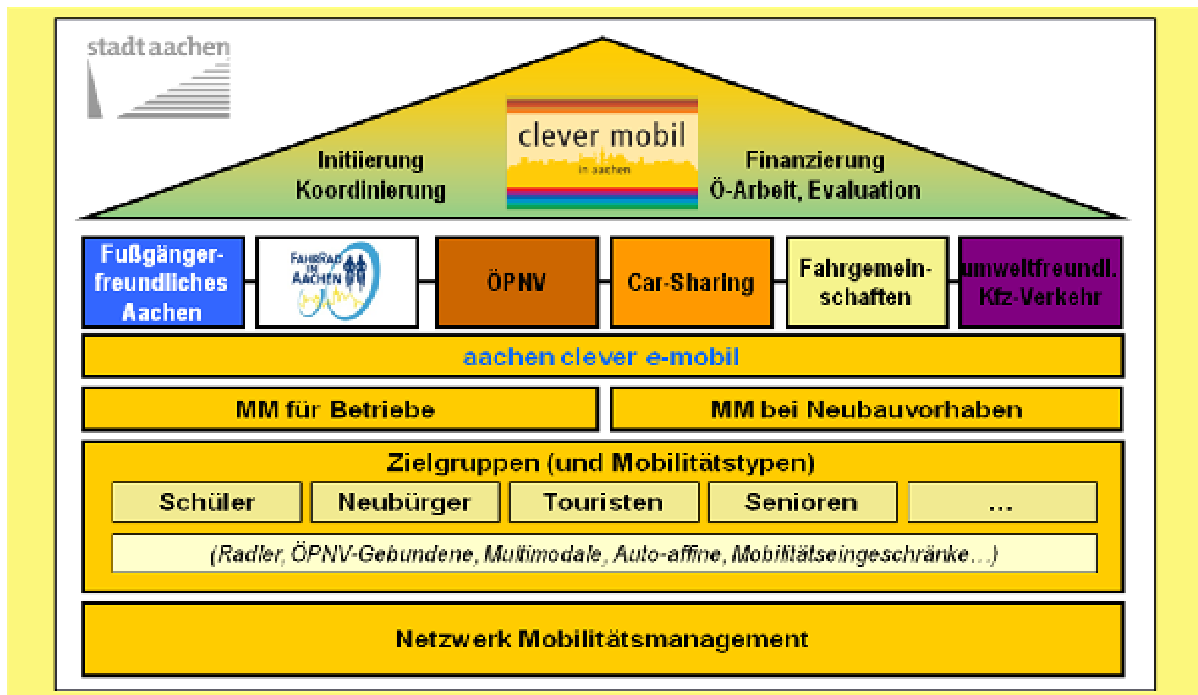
stadt aachen

clever mobil
in aachen

Initiierung
Koordinierung

Finanzierung
Ö-Arbeit, Evaluation

Fußgänger-freundliches Aachen

FAHRRAD IN AACHEN

ÖPNV

Car-Sharing

Fahrgemeinschaften

umweltfreundl. Kfz-Verkehr

aachen clever e-mobil

MM für Betriebe

MM bei Neubauvorhaben

Zielgruppen (und Mobilitätstypen)

Schüler

Neubürger

Touristen

Senioren

...

(Radler, ÖPNV-Gebundene, Multimodale, Auto-affine, Mobilitätseingeschränkte...)

Netzwerk Mobilitätsmanagement